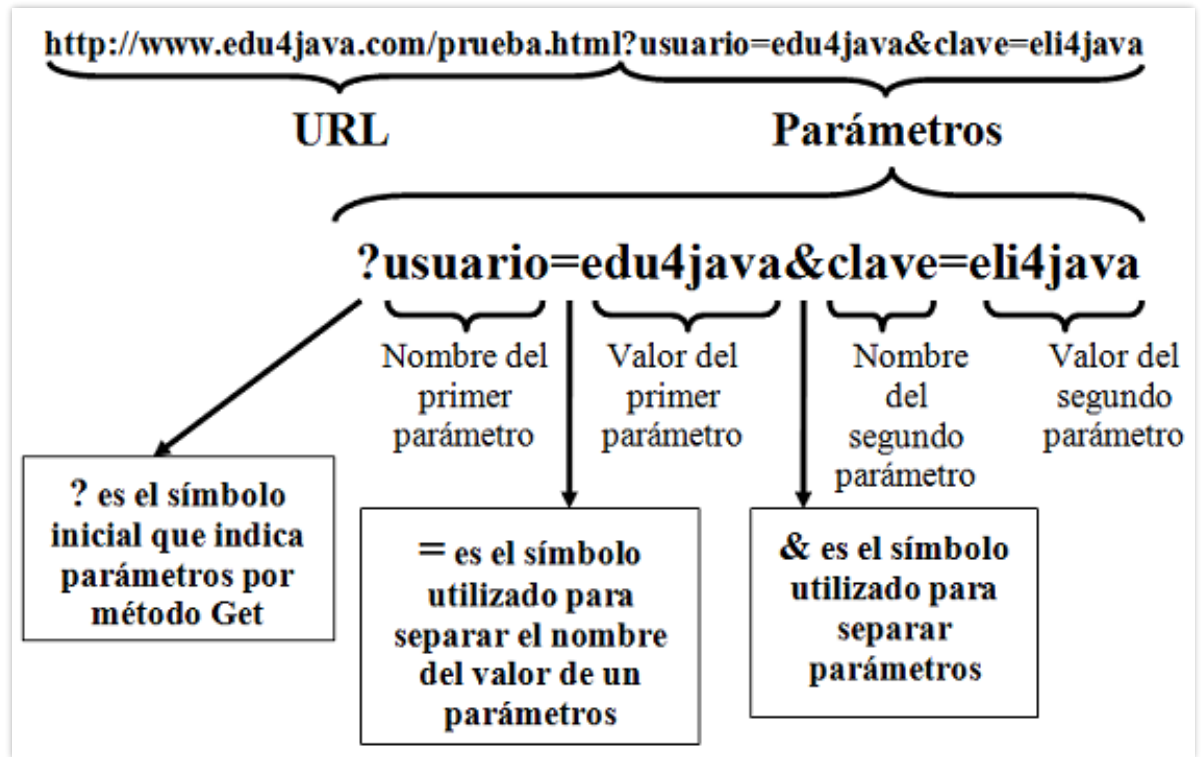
http://www.edu4java.com/prueba.html?usuario=edu4java&clave=eli4java

URL

Parámetros

?usuario=edu4java&clave=eli4java

Nombre del primer parámetro

Valor del primer parámetro

Nombre del segundo parámetro

Valor del segundo parámetro

? es el símbolo inicial que indica parámetros por método Get

= es el símbolo utilizado para separar el nombre del valor de un parámetros

& es el símbolo utilizado para separar parámetros